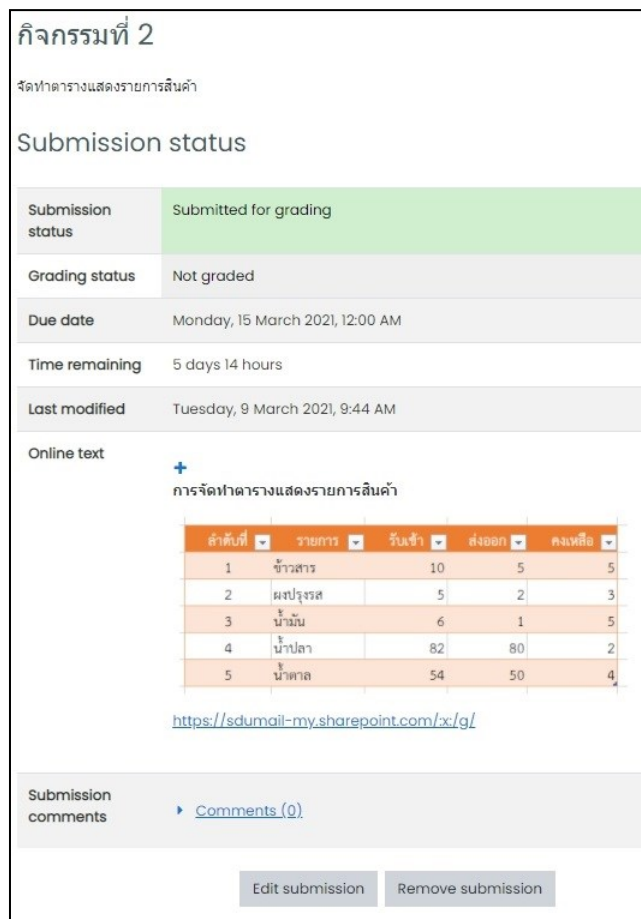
กิจกรรมที่ 2

จัดทำตารางแสดงรายการสินค้า

Submission status

| Submission status | Submitted for grading |
|---|---|
| Grading status | Not graded |
| Due date | Monday, 15 March 2021, 12:00 AM |
| Time remaining | 5 days 14 hours |
| Last modified | Tuesday, 9 March 2021, 9:44 AM |
| Online text | + การจัดทำตารางแสดงรายการสินค้า |

| ลำดับที่ | รายการ | รับเข้า | ส่งออก | คงเหลือ |
|---|---|---|---|---|
| 1 | ข้าวสาร | 10 | 5 | 5 |
| 2 | ผงปรุงรส | 5 | 2 | 3 |
| 3 | น้ำมัน | 6 | 1 | 5 |
| 4 | น้ำปลา | 82 | 80 | 2 |
| 5 | น้ำตาล | 54 | 50 | 4 |

https://sdumail-my.sharepoint.com/:x:/g/

Submission comments ▸ Comments (0)

Edit submission Remove submission